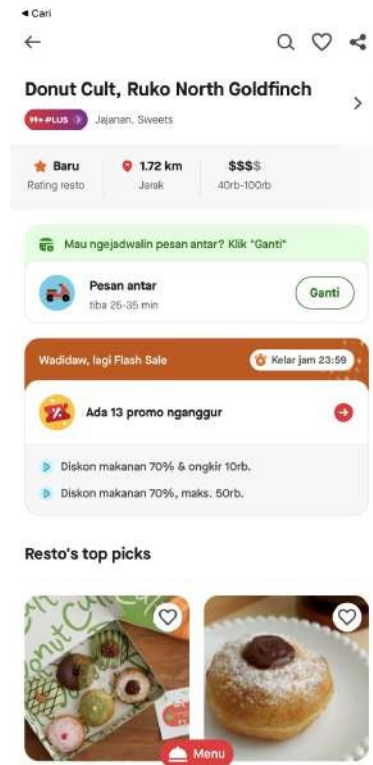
◀ Cari

Donut Cult, Ruko North Goldfinch

PLUS Jajanan, Sweets

Baru
Rating resto

1.72 km
Jarak

$$$$
40rb-100rb

Mau ngejadwalin pesan antar? Klik "Ganti"

Pesan antar
tiba 25-35 min

Ganti

Wadidaw, lagi Flash Sale

Kelar jam 23:59

Ada 13 promo nganggur

Diskon makanan 70% & ongkir 10rb.

Diskon makanan 70%, maks. 50rb.

Resto's top picks

Menu